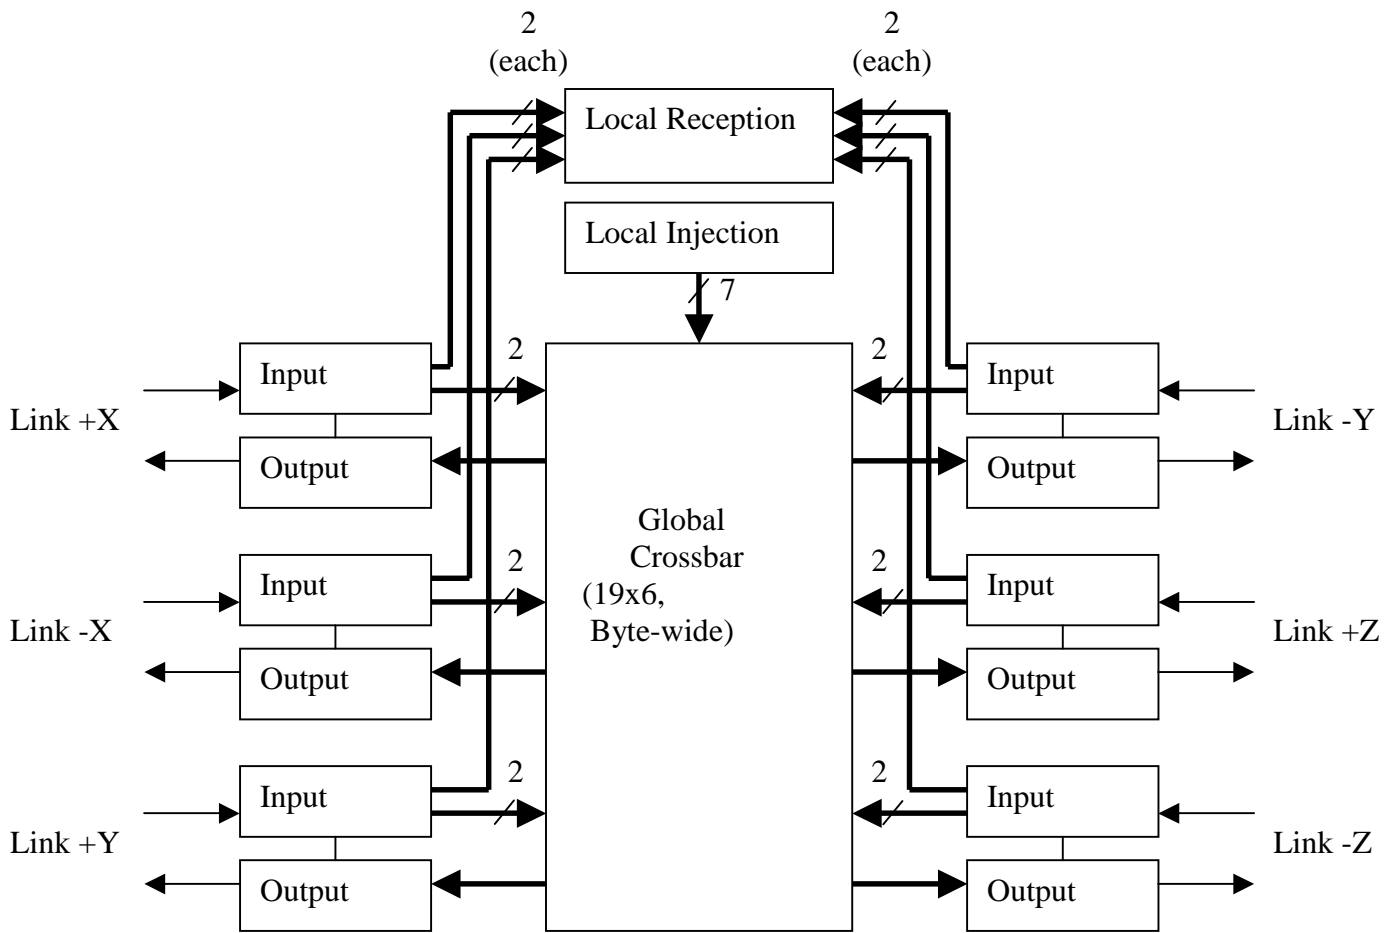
2
(each)

2
(each)

Local Reception

Local Injection

7

Input

2

Link +X

Output

Input

2

Link -X

Output

Input

2

Link +Y

Output

Global
Crossbar
(19x6,
Byte-wide)

2

Input

Link -Y

Output

2

Input

Link +Z

Output

2

Input

Link -Z

Output